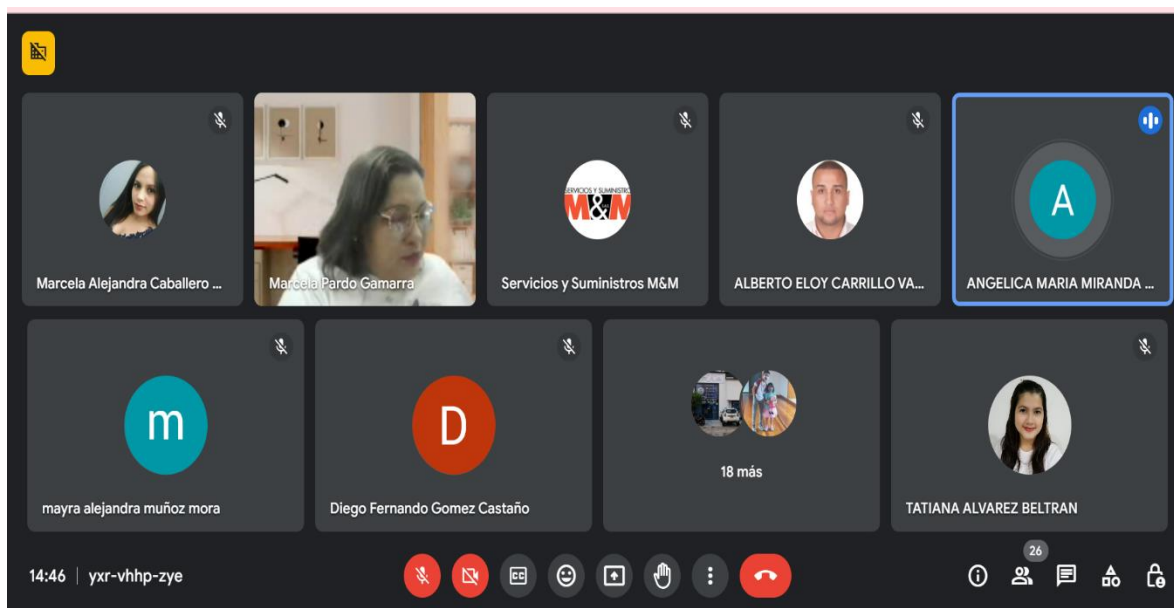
Marcela Alejandra Caballero ...

Marcela Pardo Gamarra

SERVICIOS Y SUMINISTROS M&M

Servicios y Suministros M&M

ALBERTO ELOY CARRILLO VA...

A

ANGELICA MARIA MIRANDA ...

m

mayra alejandra muñoz mora

D

Diego Fernando Gomez Castaño

18 más

TATIANA ALVAREZ BELTRAN

14:46 | yxr-vhhp-zye

26